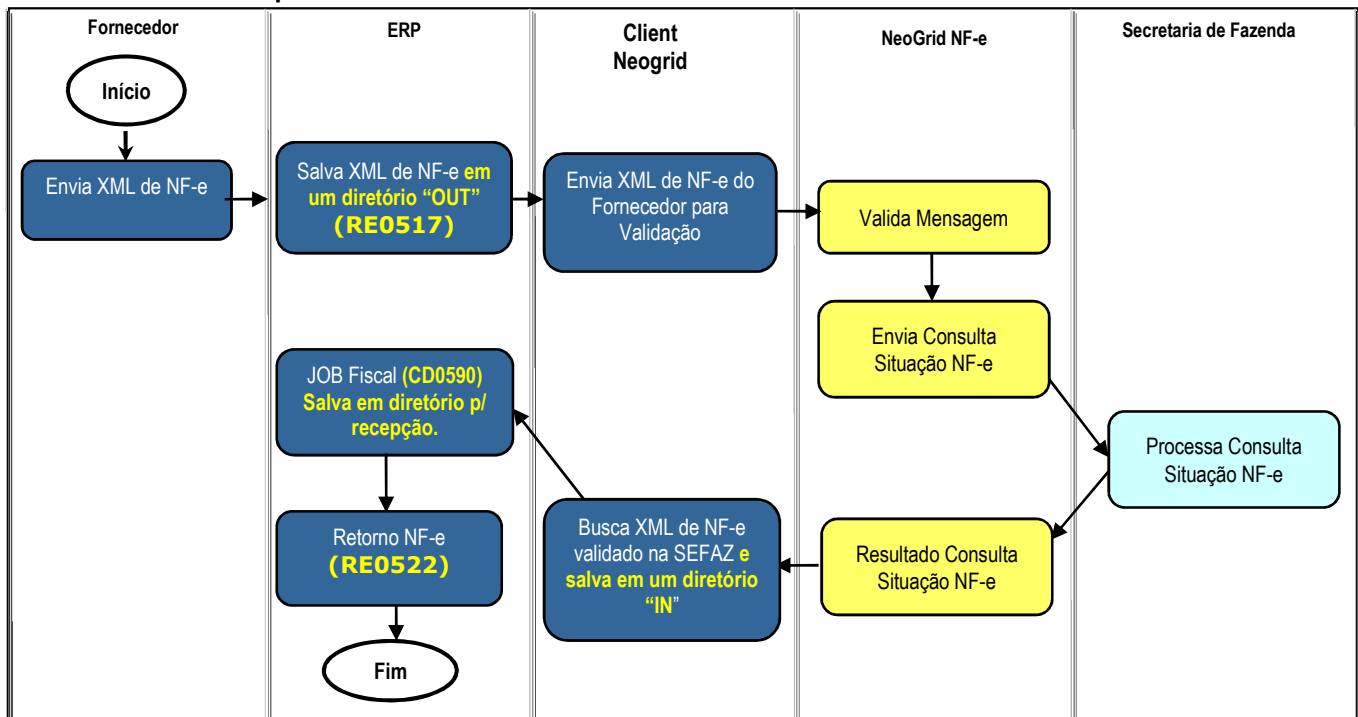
Fornecedor

Início

Envia XML de NF-e

ERP

Salva XML de NF-e em um diretório "OUT" (RE0517)

JOB Fiscal (CD0590) Salva em diretório p/ recepção.

Retorno NF-e (RE0522)

Fim

Client Neogrid

Envia XML de NF-e do Fornecedor para Validação

Busca XML de NF-e validado na SEFAZ e salva em um diretório "IN"

NeoGrid NF-e

Valida Mensagem

Envia Consulta Situação NF-e

Resultado Consulta Situação NF-e

Secretaria de Fazenda

Processa Consulta Situação NF-e